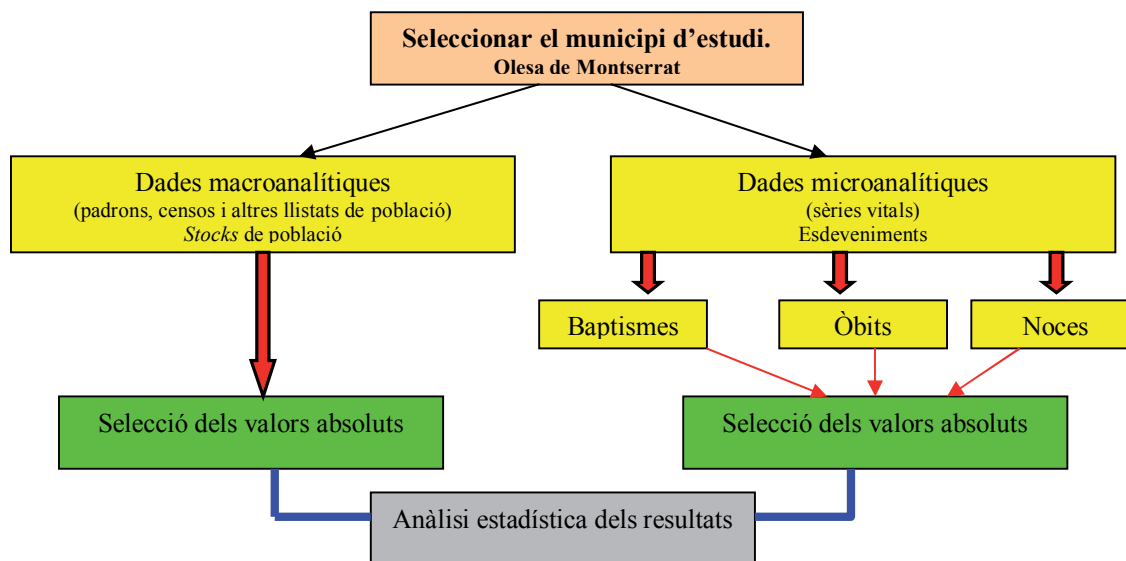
Seleccionar el municipi d'estudi.
Olesa de Montserrat

Dades macroanalítiques
(padrons, censos i altres llistats de població)
Stocks de població

Dades microanalítiques
(sèries vitals)
Esdeveniments

Baptismes

Òbits

Noces

Selecció dels valors absoluts

Selecció dels valors absoluts

Anàlisi estadística dels resultats